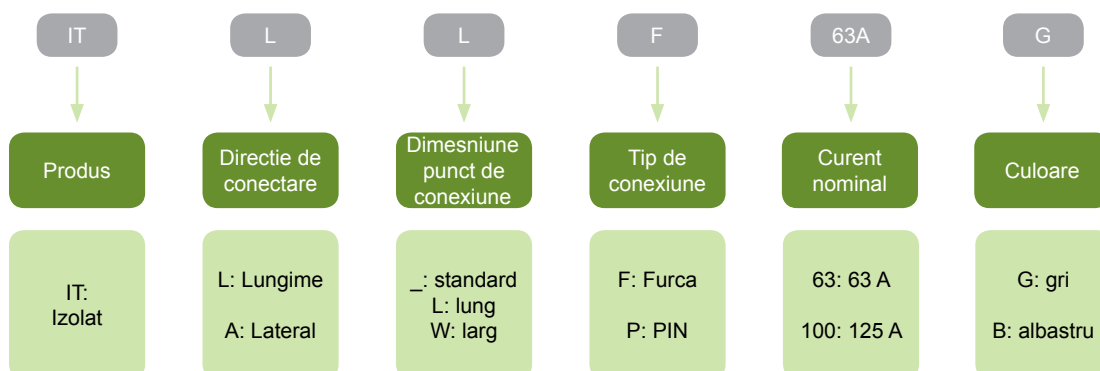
IT
Produs
IT:
Izolat

L
Directie de conectare
L: Lungime
A: Lateral

L
Dimesniune punct de conexiune
_: standard
L: lung
W: larg

F
Tip de conexiune
F: Furca
P: PIN

63A
Curent nominal
63: 63 A
100: 125 A

G
Culoare
G: gri
B: albastru